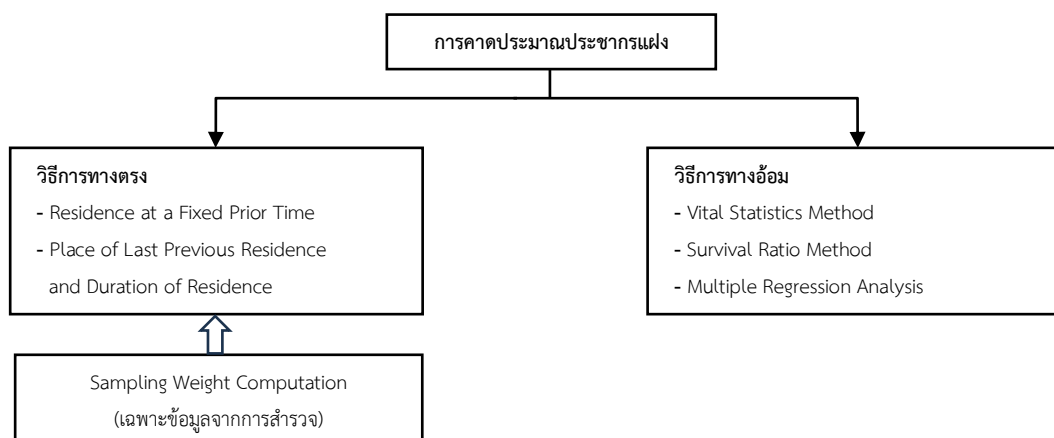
การคาดประมาณประชากรแฝง

วิธีการทางตรง
- Residence at a Fixed Prior Time
- Place of Last Previous Residence and Duration of Residence

วิธีการทางอ้อม
- Vital Statistics Method
- Survival Ratio Method
- Multiple Regression Analysis

Sampling Weight Computation
(เฉพาะข้อมูลจากการสำรวจ)